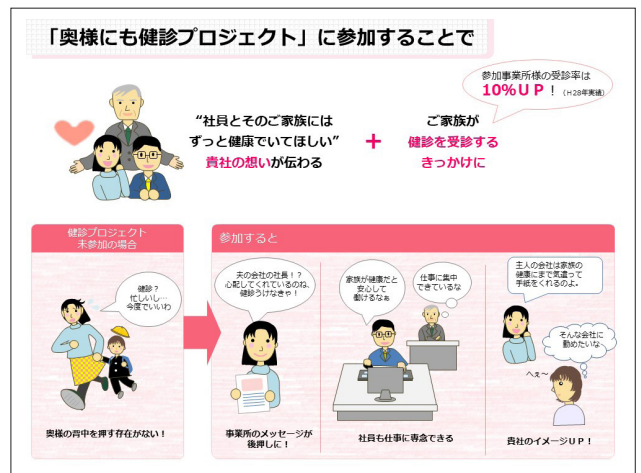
「奥様にも健診プロジェクト」に参加することで

参加事業所様の受診率は
10%UP！（H28年実績）

"社員とそのご家族には
ずっと健康でいてほしい"
貴社の想いが伝わる

＋

ご家族が
健診を受診する
きっかけに

健診プロジェクト
未参加の場合

健診？
忙しいし…
今度でいいわ

奥様の背中を押す存在がない！

参加すると

夫の会社の社長！？
心配してくれているのね。
健診うけなきゃ！

事業所のメッセージが
後押しに！

家族が健康だと
安心して
働けるなぁ

仕事に集中
できているな

社員も仕事に専念できる

主人の会社は家族の
健康にまで気遣って
手紙をくれるのよ。

そんな会社に
勤めたいな。

へぇ～

貴社のイメージUP！